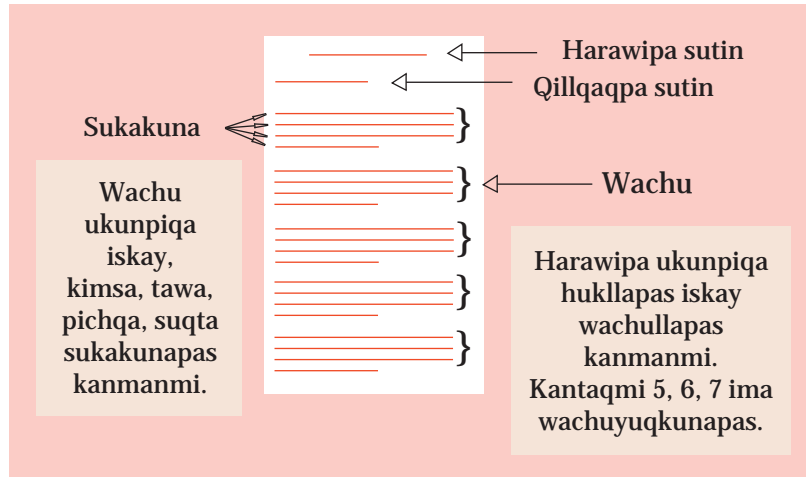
Harawipa sutin

Qillqaqpa sutin

Sukakuna

Wachu

Wachu ukunpiqa iskay, kimsa, tawa, pichqa, suqta sukakunapas kanmanmi.

Harawipa ukunpiqa hukllapas iskay wachullapas kanmanmi. Kantaqmi 5, 6, 7 ima wachuyuqkunapas.